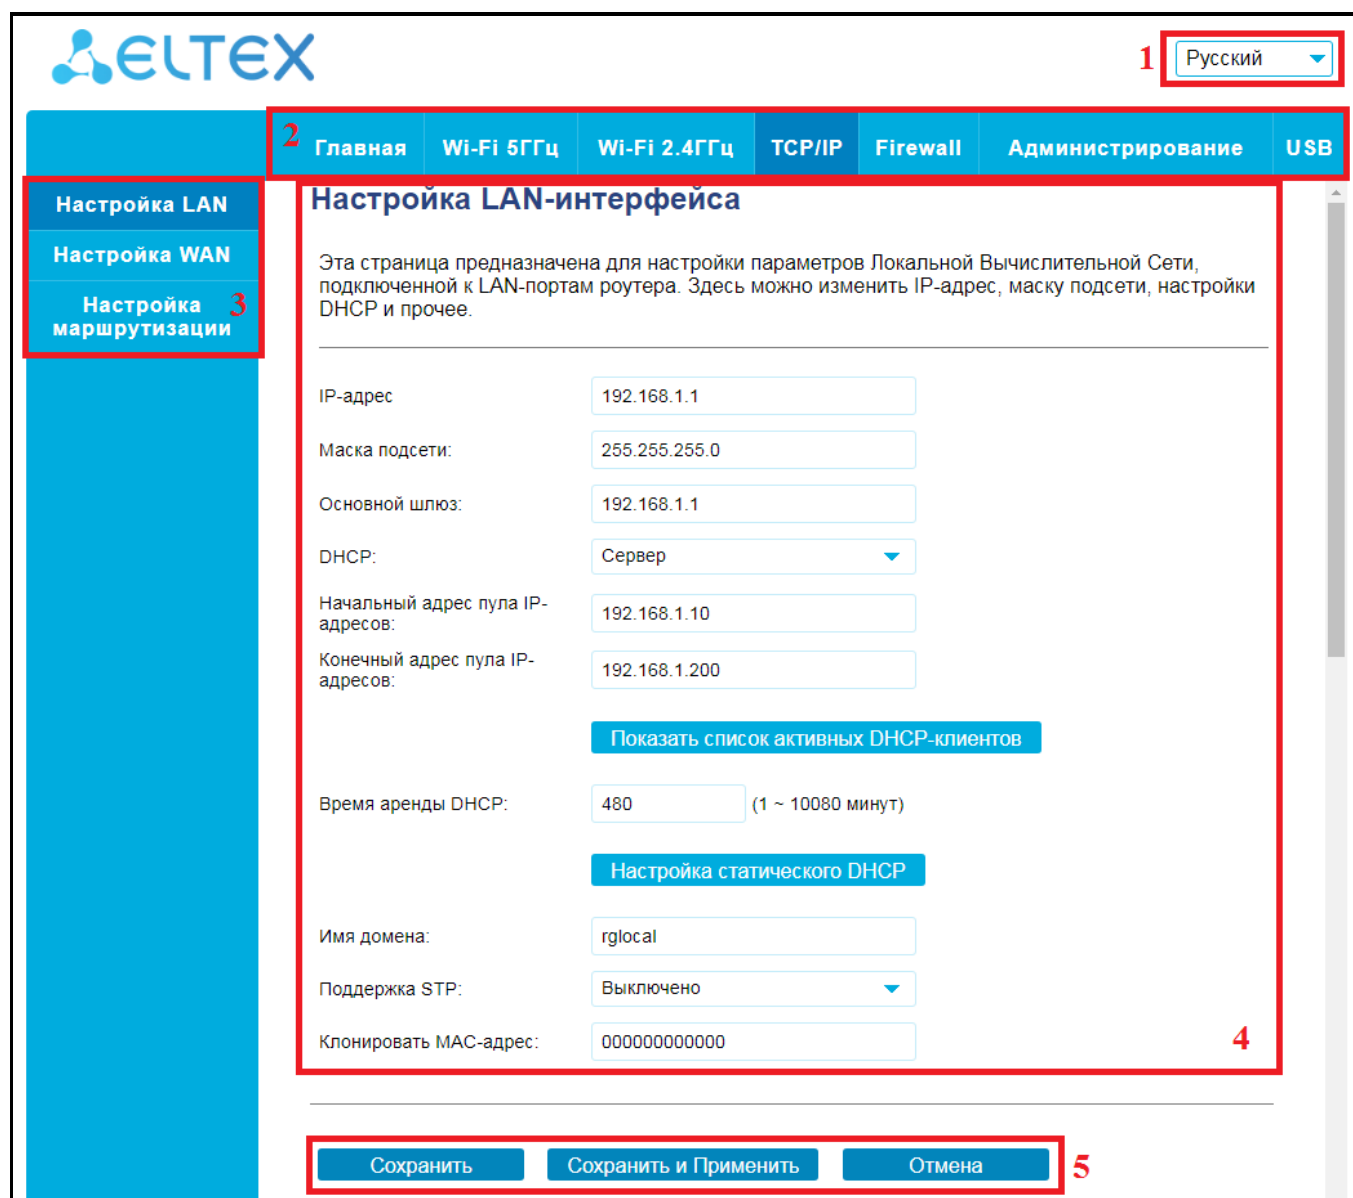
ELTEX

1 Русский

2 Главная | Wi-Fi 5ГГц | Wi-Fi 2.4ГГц | TCP/IP | Firewall | Администрирование | USB

Настройка LAN
Настройка WAN
Настройка маршрутизации 3

Настройка LAN-интерфейса

Эта страница предназначена для настройки параметров Локальной Вычислительной Сети, подключенной к LAN-портам роутера. Здесь можно изменить IP-адрес, маску подсети, настройки DHCP и прочее.

IP-адрес 192.168.1.1
Маска подсети: 255.255.255.0
Основной шлюз: 192.168.1.1
DHCP: Сервер
Начальный адрес пула IP-адресов: 192.168.1.10
Конечный адрес пула IP-адресов: 192.168.1.200

Показать список активных DHCP-клиентов

Время аренды DHCP: 480 (1 ~ 10080 минут)

Настройка статического DHCP

Имя домена: rglocal
Поддержка STP: Выключено
Клонировать MAC-адрес: 000000000000

4

Сохранить | Сохранить и Применить | Отмена 5